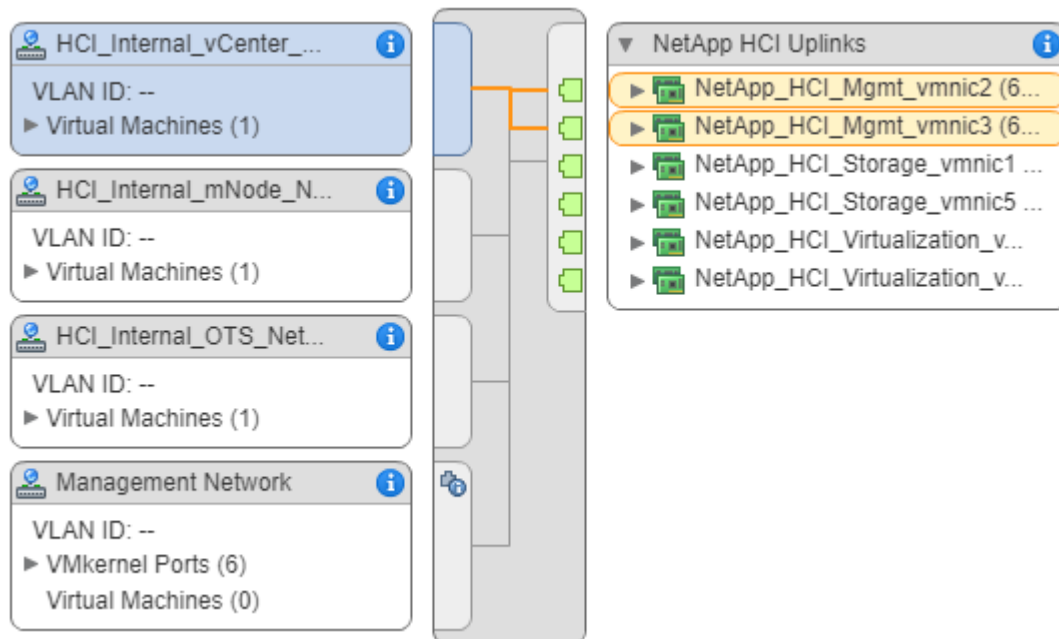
HCI_Internal_vCenter_...
VLAN ID: --
▶ Virtual Machines (1)

HCI_Internal_mNode_N...
VLAN ID: --
▶ Virtual Machines (1)

HCI_Internal_OTS_Net...
VLAN ID: --
▶ Virtual Machines (1)

Management Network
VLAN ID: --
▶ VMkernel Ports (6)
Virtual Machines (0)

▼ NetApp HCI Uplinks
▶ NetApp_HCI_Mgmt_vmnic2 (6...
▶ NetApp_HCI_Mgmt_vmnic3 (6...
▶ NetApp_HCI_Storage_vmnic1 ...
▶ NetApp_HCI_Storage_vmnic5 ...
▶ NetApp_HCI_Virtualization_v...
▶ NetApp_HCI_Virtualization_v...